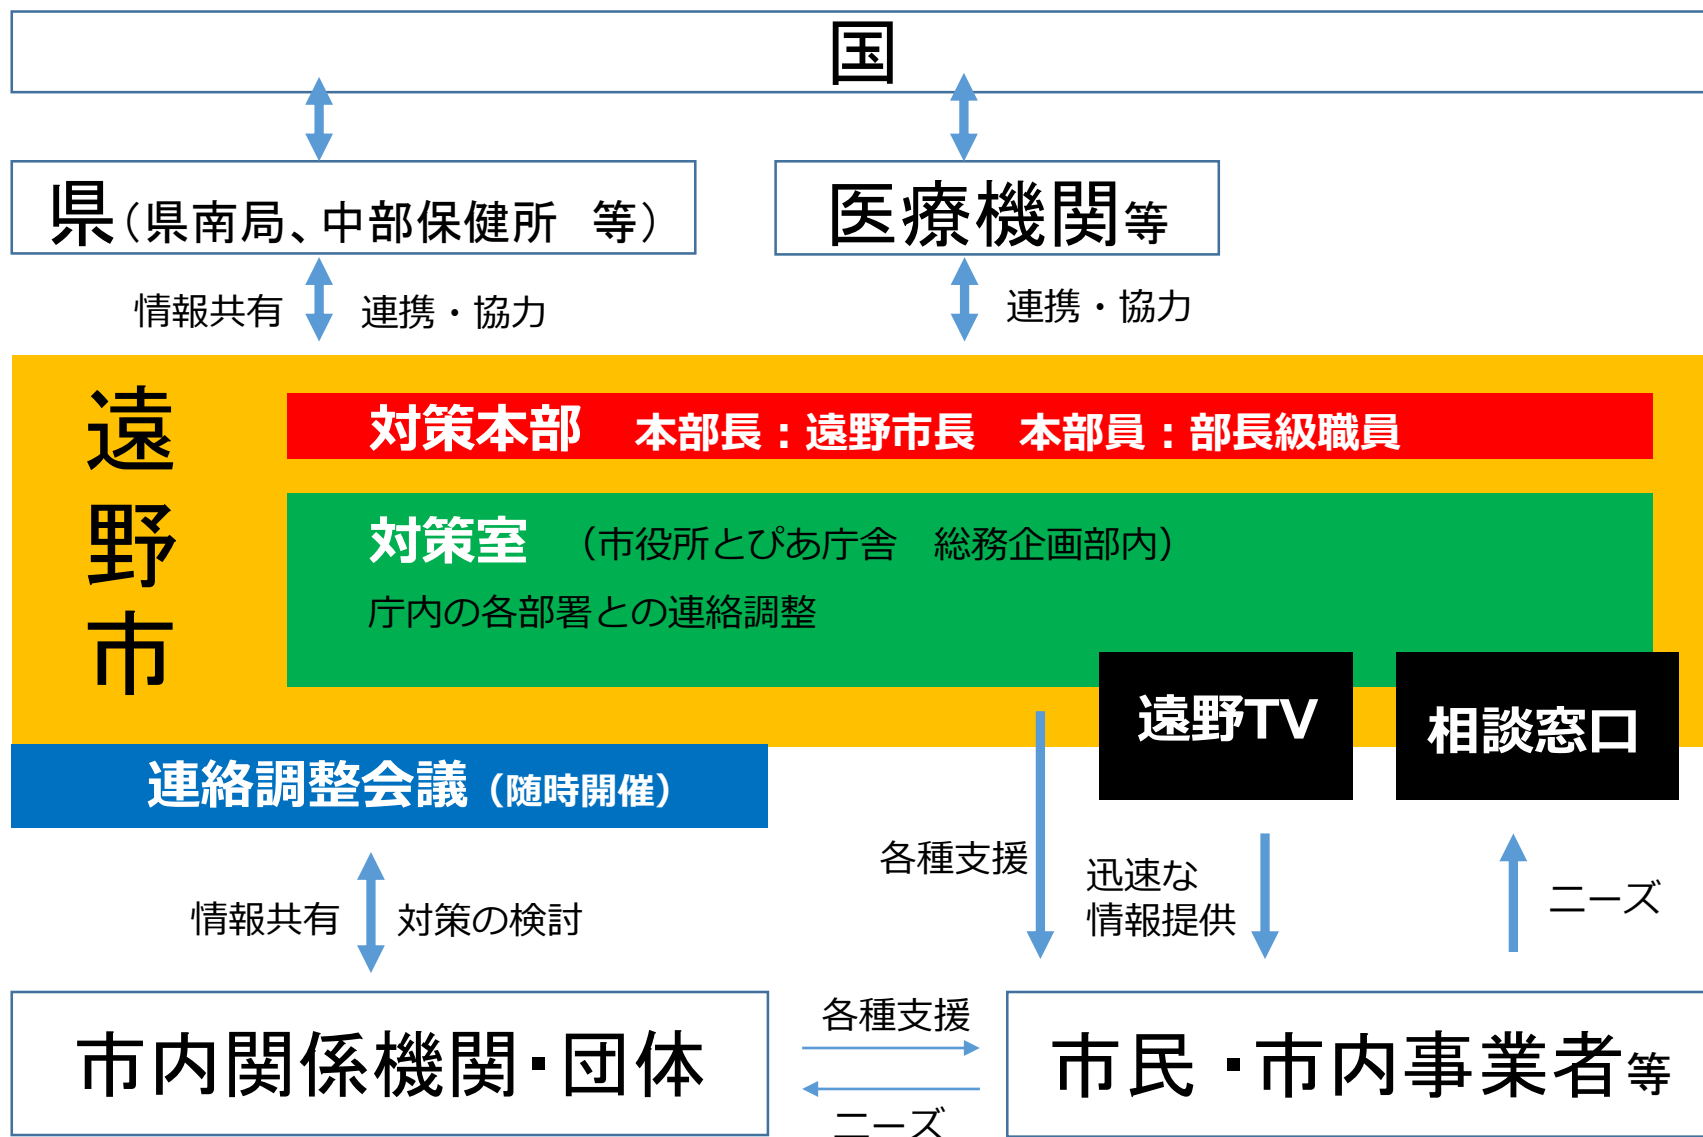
国

県（県南局、中部保健所　等）

医療機関等

情報共有　連携・協力

連携・協力

遠野市

対策本部　本部長：遠野市長　本部員：部長級職員

対策室　（市役所とぴあ庁舎　総務企画部内）

庁内の各部署との連絡調整

遠野TV

相談窓口

連絡調整会議（随時開催）

各種支援

迅速な情報提供

ニーズ

情報共有　対策の検討

市内関係機関・団体

各種支援

ニーズ

市民・市内事業者等